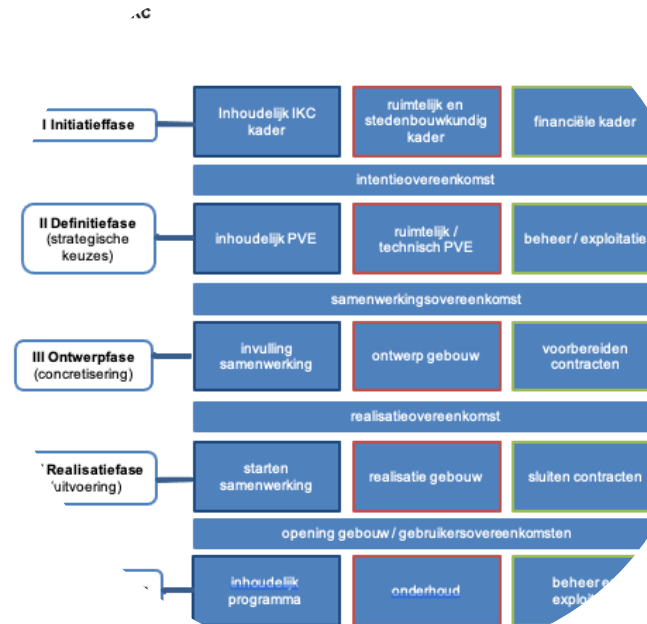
IKC

I Initiatieffase

Inhoudelijk IKC kader

ruimtelijk en stedenbouwkundig kader

financiële kader

intentieovereenkomst

II Definitiefase (strategische keuzes)

inhoudelijk PVE

ruimtelijk / technisch PVE

beheer / exploitatie

samenwerkingsovereenkomst

III Ontwerpfase (concretisering)

invulling samenwerking

ontwerp gebouw

voorbereiden contracten

realisatieovereenkomst

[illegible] Realisatiefase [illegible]uitvoering)

starten samenwerking

realisatie gebouw

sluiten contracten

opening gebouw / gebruikersovereenkomsten

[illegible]

inhoudelijk programma

onderhoud

beheer e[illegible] exploit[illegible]